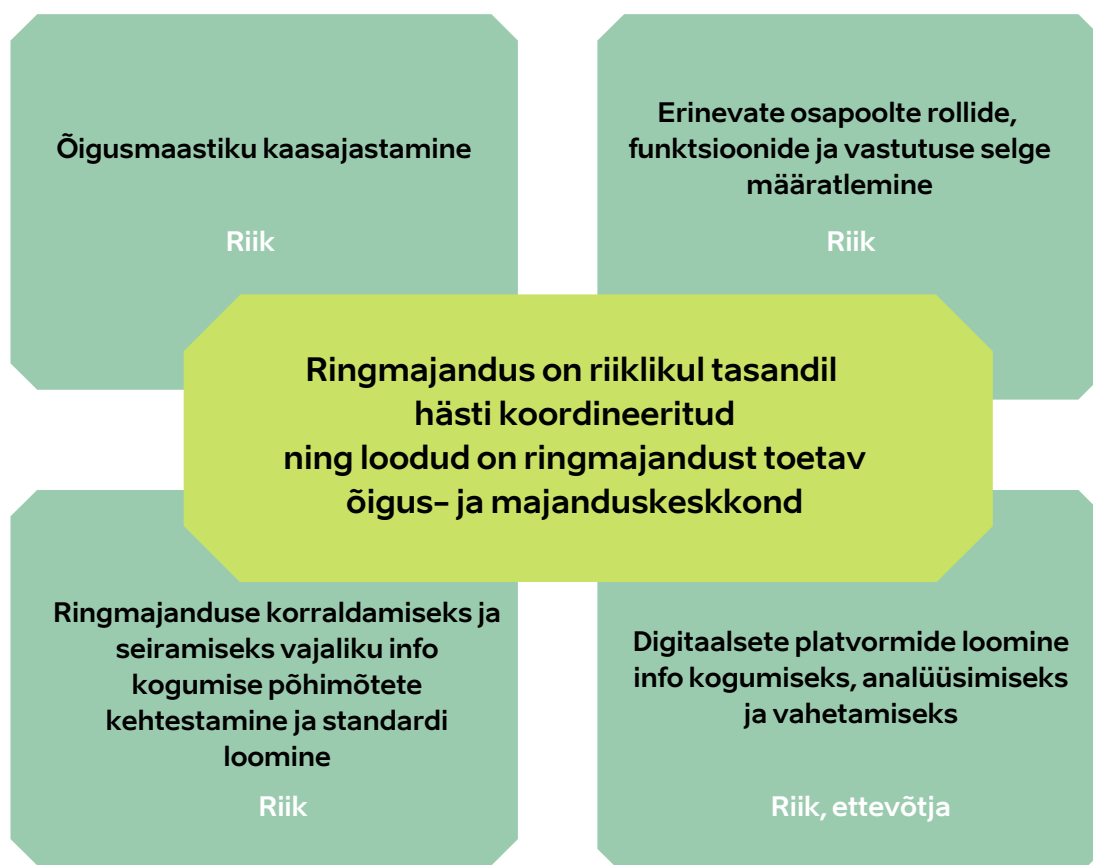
Õigusmaastiku kaasajastamine

Riik

Erinevate osapoolte rollide, funktsioonide ja vastutuse selge määratlemine

Riik

Ringmajandus on riiklikul tasandil hästi koordineeritud ning loodud on ringmajandust toetav õigus- ja majanduskeskkond

Ringmajanduse korraldamiseks ja seiramiseks vajaliku info kogumise põhimõtete kehtestamine ja standardi loomine

Riik

Digitaalsete platvormide loomine info kogumiseks, analüüsimiseks ja vahetamiseks

Riik, ettevõtja